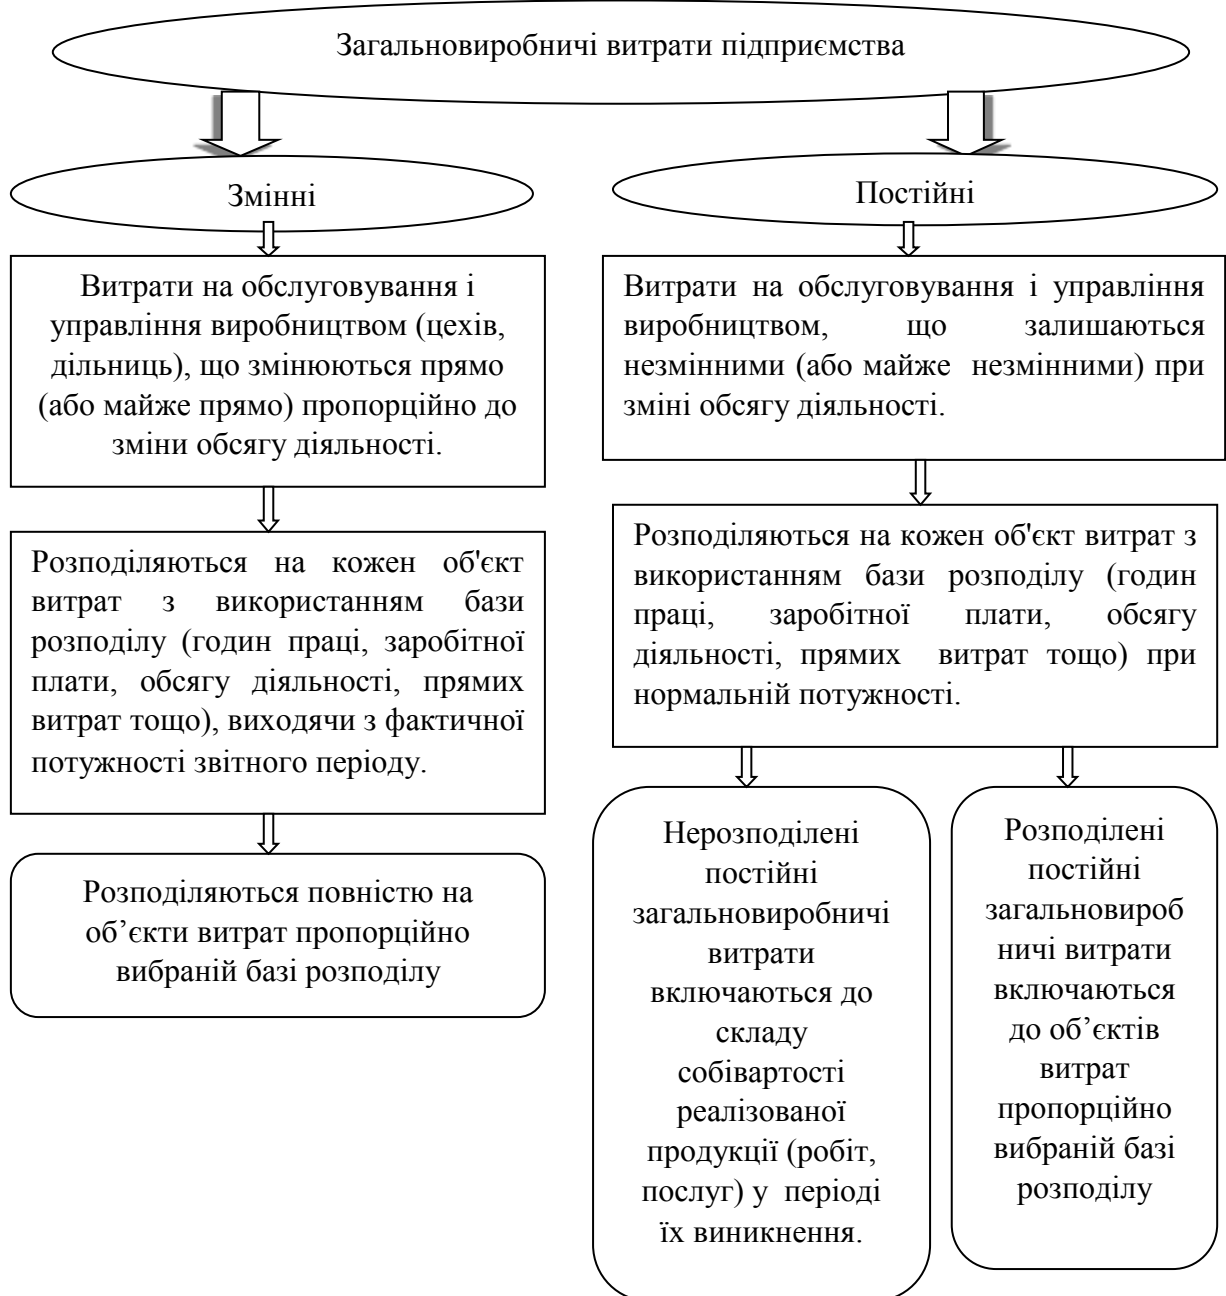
Загальновиробничі витрати підприємства

Змінні

Витрати на обслуговування і управління виробництвом (цехів, дільниць), що змінюються прямо (або майже прямо) пропорційно до зміни обсягу діяльності.

Розподіляються на кожен об'єкт витрат з використанням бази розподілу (годин праці, заробітної плати, обсягу діяльності, прямих витрат тощо), виходячи з фактичної потужності звітного періоду.

Розподіляються повністю на об’єкти витрат пропорційно вибраній базі розподілу

Постійні

Витрати на обслуговування і управління виробництвом, що залишаються незмінними (або майже незмінними) при зміні обсягу діяльності.

Розподіляються на кожен об'єкт витрат з використанням бази розподілу (годин праці, заробітної плати, обсягу діяльності, прямих витрат тощо) при нормальній потужності.

Нерозподілені постійні загальновиробничі витрати включаються до складу собівартості реалізованої продукції (робіт, послуг) у періоді їх виникнення.

Розподілені постійні загальновиробничі витрати включаються до об’єктів витрат пропорційно вибраній базі розподілу